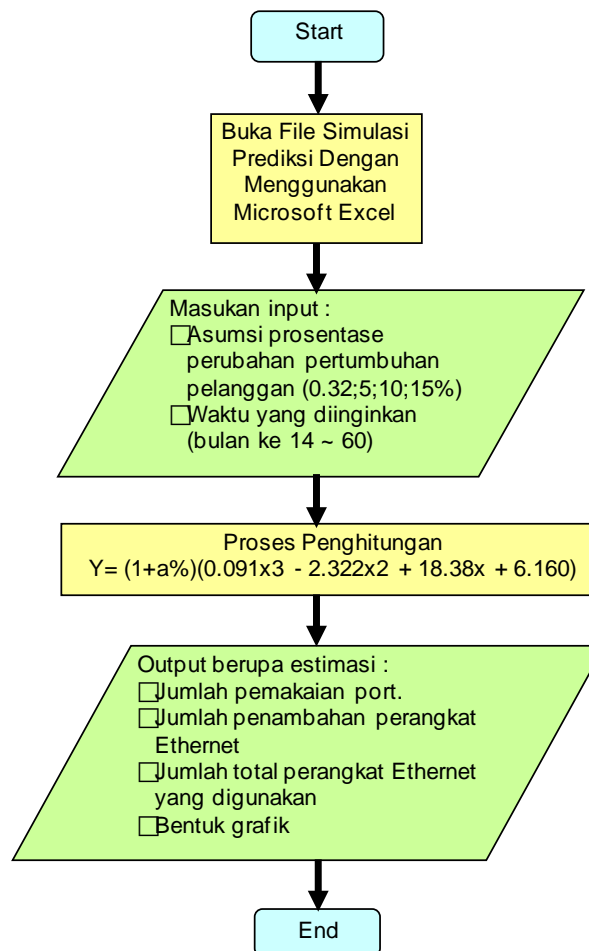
Start

Buka File Simulasi Prediksi Dengan Menggunakan Microsoft Excel

Masukan input :
□Asumsi prosentase perubahan pertumbuhan pelanggan (0.32;5;10;15%)
□Waktu yang diinginkan (bulan ke 14 ~ 60)

Proses Penghitungan
Y= (1+a%)(0.091x3 - 2.322x2 + 18.38x + 6.160)

Output berupa estimasi :
□Jumlah pemakaian port.
□Jumlah penambahan perangkat Ethernet
□Jumlah total perangkat Ethernet yang digunakan
□Bentuk grafik

End